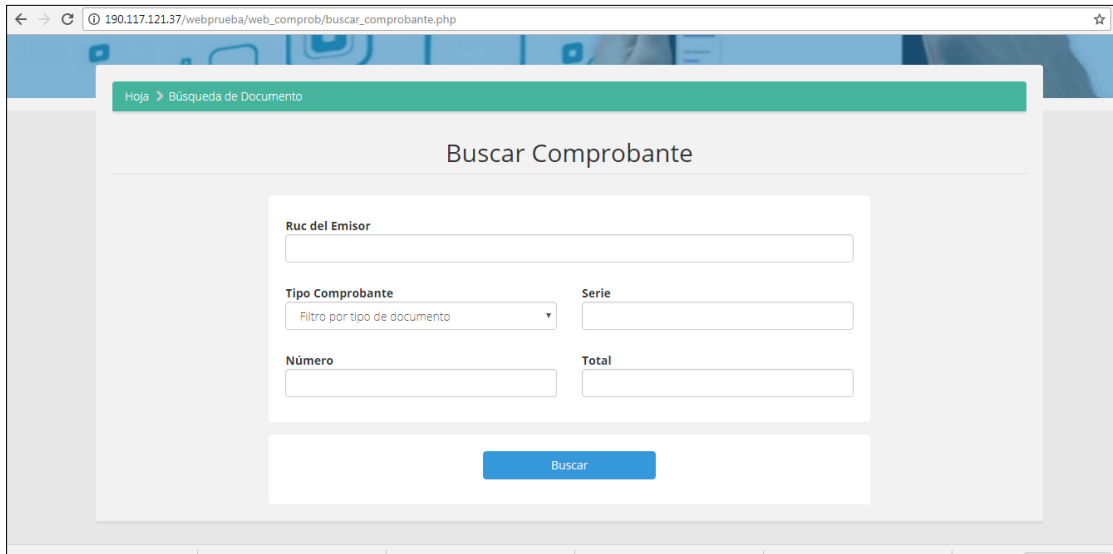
190.117.121.37/webprueba/web_comprob/buscar_comprobante.php

Hoja > Búsqueda de Documento

Buscar Comprobante

Ruc del Emisor

Tipo Comprobante

Filtro por tipo de documento

Serie

Número

Total

Buscar